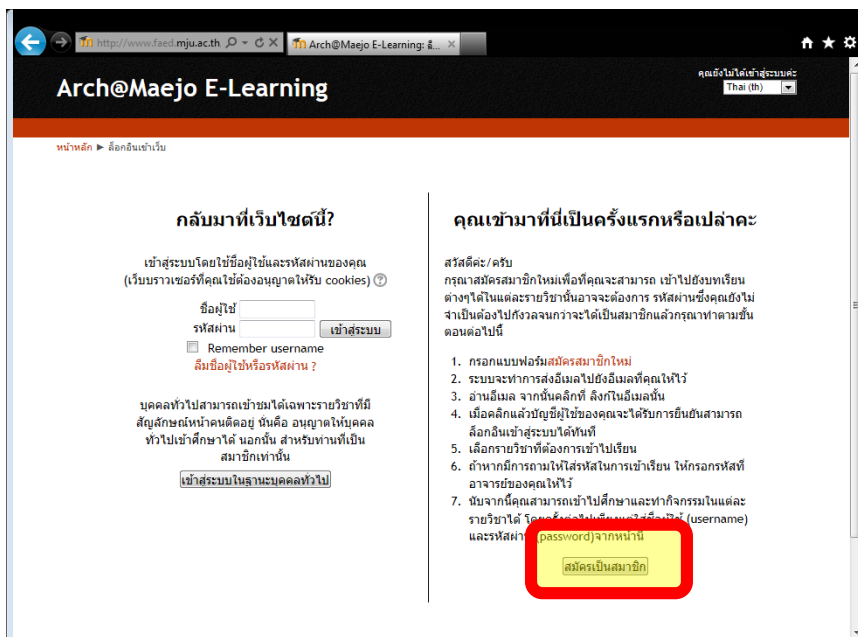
http://www.faed.mju.ac.th
Arch@Maejo E-Learning: ล...

คุณยังไม่ได้เข้าสู่ระบบค่ะ
Thai (th)

Arch@Maejo E-Learning

หน้าหลัก ► ล็อกอินเข้าเว็บ

กลับมาที่เว็บไซต์นี้?

เข้าสู่ระบบโดยใช้ชื่อผู้ใช้และรหัสผ่านของคุณ (เว็บบราวเซอร์ที่คุณใช้ต้องอนุญาตให้รับ cookies)

ชื่อผู้ใช้
รหัสผ่าน
เข้าสู่ระบบ
Remember username
ลืมชื่อผู้ใช้หรือรหัสผ่าน ?

บุคคลทั่วไปสามารถเข้าชมได้เฉพาะรายวิชาที่มีสัญลักษณ์หน้าคนติดอยู่ นั่นคือ อนุญาตให้บุคคลทั่วไปเข้าศึกษาได้ นอกนั้น สำหรับท่านที่เป็นสมาชิกเท่านั้น

เข้าสู่ระบบในฐานะบุคคลทั่วไป

คุณเข้ามาที่นี่เป็นครั้งแรกหรือเปล่าคะ

สวัสดีค่ะ/ครับ
กรุณาสมัครสมาชิกใหม่เพื่อที่คุณจะสามารถ เข้าไปยังบทเรียนต่างๆได้ในแต่ละรายวิชานั้นอาจจะต้องการ รหัสผ่านซึ่งคุณยังไม่จำเป็นต้องไปกังวลจนกว่าจะได้เป็นสมาชิกแล้วกรุณาทำตามขั้นตอนต่อไปนี้

1. กรอกแบบฟอร์มสมัครสมาชิกใหม่
2. ระบบจะทำการส่งอีเมลไปยังอีเมลที่คุณให้ไว้
3. อ่านอีเมล จากนั้นคลิกที่ ลิงก์ในอีเมลนั้น
4. เมื่อคลิกแล้วบัญชีผู้ใช้ของคุณจะได้รับการยืนยันสามารถล็อกอินเข้าสู่ระบบได้ทันที
5. เลือกรายวิชาที่ต้องการเข้าไปเรียน
6. ถ้าหากมีการถามให้ใส่รหัสในการเข้าเรียน ให้กรอกรหัสที่อาจารย์ของคุณให้ไว้
7. นับจากนี้คุณสามารถเข้าไปศึกษาและทำกิจกรรมในแต่ละรายวิชาได้ โดย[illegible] (username) และรหัสผ่าน (password)จากหน้านี้

สมัครเป็นสมาชิก